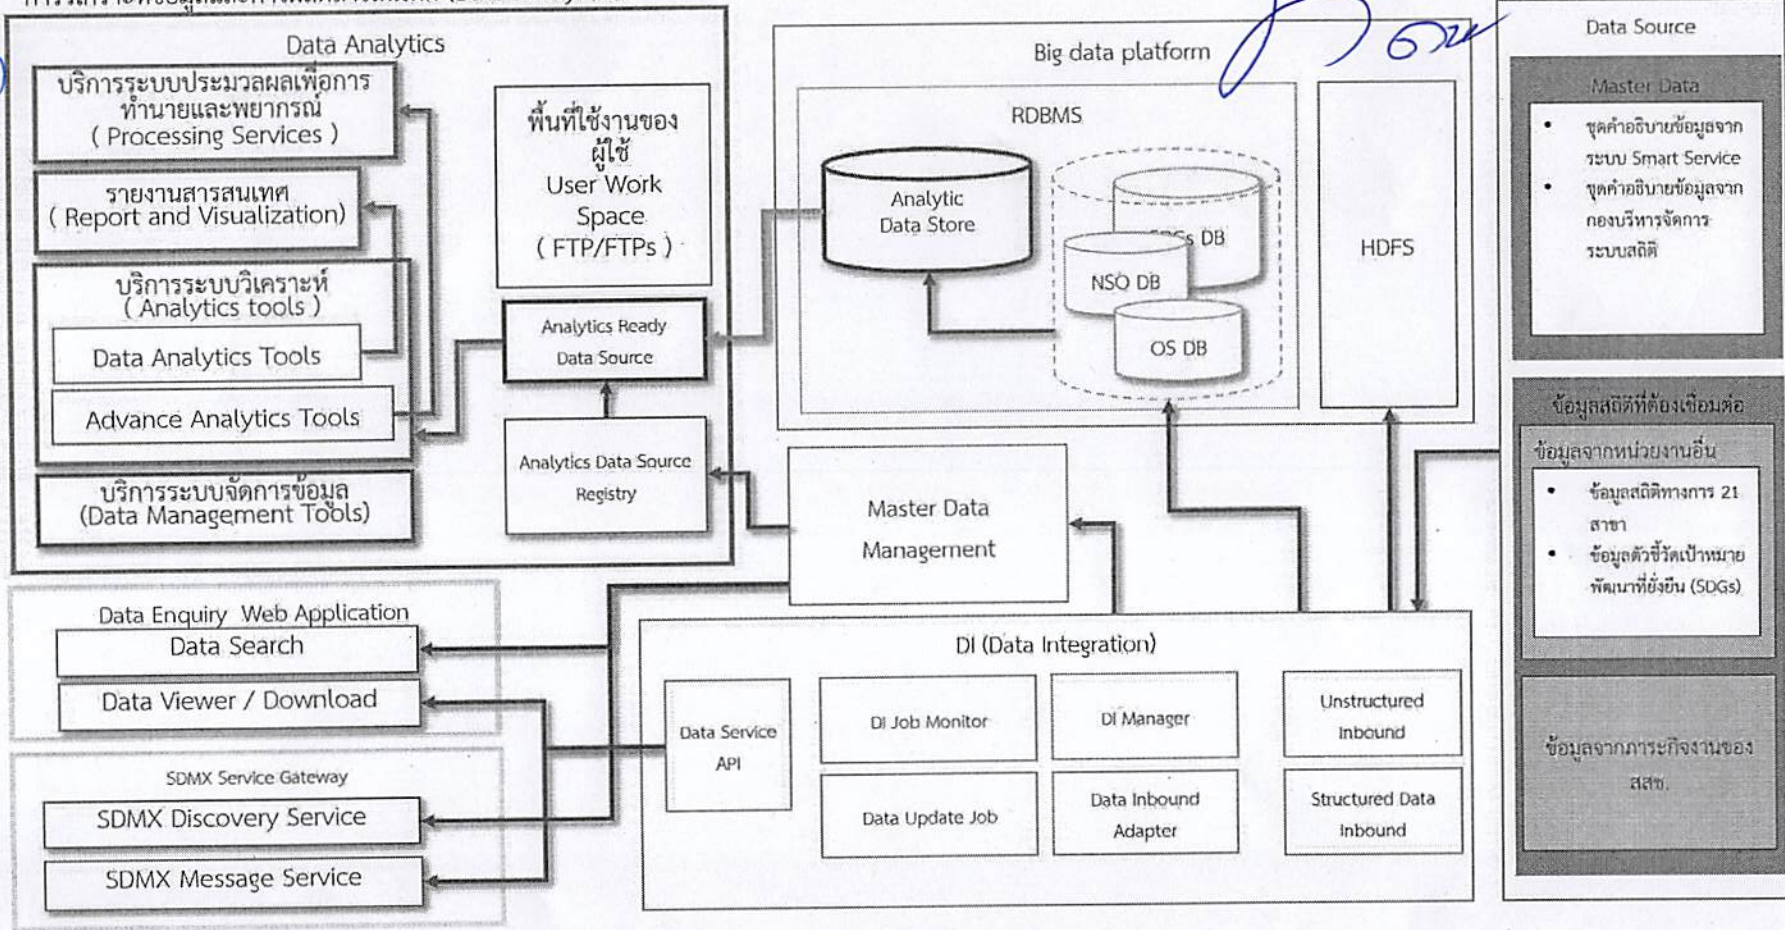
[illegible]

Data Analytics

บริการระบบประมวลผลเพื่อการทำนายและพยากรณ์ ( Processing Services )

รายงานสารสนเทศ ( Report and Visualization)

บริการระบบวิเคราะห์ ( Analytics tools )

Data Analytics Tools

Advance Analytics Tools

บริการระบบจัดการข้อมูล (Data Management Tools)

พื้นที่ใช้งานของผู้ใช้ User Work Space ( FTP/FTPs )

Analytics Ready Data Source

Analytics Data Source Registry

Big data platform

RDBMS

Analytic Data Store

SDGs DB

NSO DB

OS DB

HDFS

Master Data Management

Data Source

Master Data

• ชุดคำอธิบายข้อมูลจากระบบ Smart Service
• ชุดคำอธิบายข้อมูลจากกองบริหารจัดการระบบสถิติ

ข้อมูลสถิติที่ต้องเชื่อมต่อ

ข้อมูลจากหน่วยงานอื่น

• ข้อมูลสถิติทางการ 21 สาขา
• ข้อมูลตัวชี้วัดเป้าหมายพัฒนาที่ยั่งยืน (SDGs)

ข้อมูลจากภาระกิจงานของ สสช.

Data Enquiry Web Application

Data Search

Data Viewer / Download

SDMX Service Gateway

SDMX Discovery Service

SDMX Message Service

DI (Data Integration)

Data Service API

DI Job Monitor

DI Manager

Unstructured Inbound

Data Update Job

Data Inbound Adapter

Structured Data Inbound